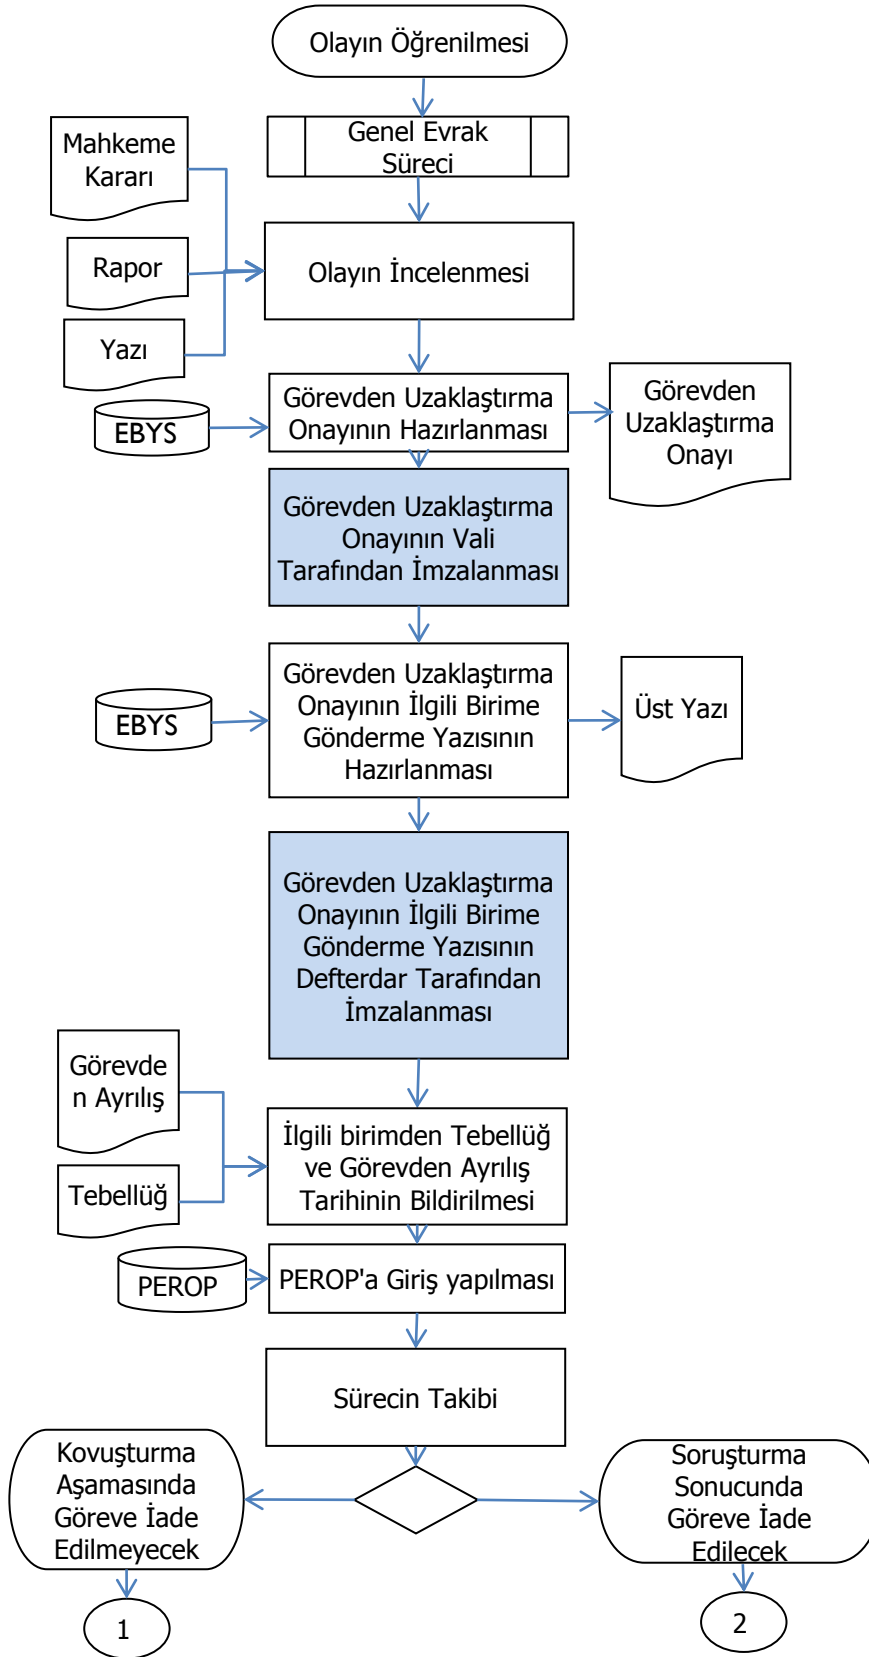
Olayın Öğrenilmesi

Genel Evrak Süreci

Mahkeme Kararı

Rapor

Yazı

Olayın İncelenmesi

EBYS

Görevden Uzaklaştırma Onayının Hazırlanması

Görevden Uzaklaştırma Onayı

Görevden Uzaklaştırma Onayının Vali Tarafından İmzalanması

EBYS

Görevden Uzaklaştırma Onayının İlgili Birime Gönderme Yazısının Hazırlanması

Üst Yazı

Görevden Uzaklaştırma Onayının İlgili Birime Gönderme Yazısının Defterdar Tarafından İmzalanması

Görevden Ayrılış

Tebellüğ

İlgili birimden Tebellüğ ve Görevden Ayrılış Tarihinin Bildirilmesi

PEROP

PEROP'a Giriş yapılması

Sürecin Takibi

Kovuşturma Aşamasında Göreve İade Edilmeyecek

Soruşturma Sonucunda Göreve İade Edilecek

1

2